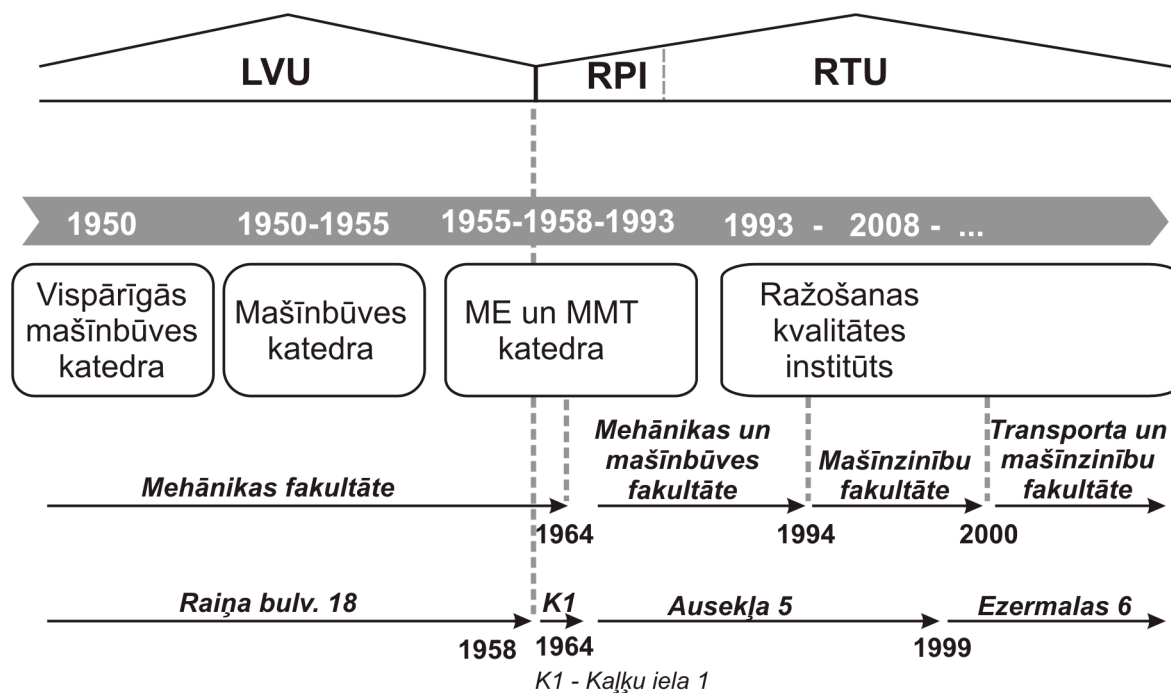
LVU

RPI

RTU

1950

1950-1955

1955-1958-1993

1993 - 2008 - ...

Vispārīgās mašīnbūves katedra

Mašīnbūves katedra

ME un MMT katedra

Ražošanas kvalitātes institūts

Mehānikas fakultāte

Mehānikas un mašīnbūves fakultāte

Mašīnzinību fakultāte

Transporta un mašīnzinību fakultāte

1964

1994

2000

Raiņa bulv. 18

K1

Ausekļa 5

Ezermalas 6

1958

1964

1999

K1 - Kaļķu iela 1